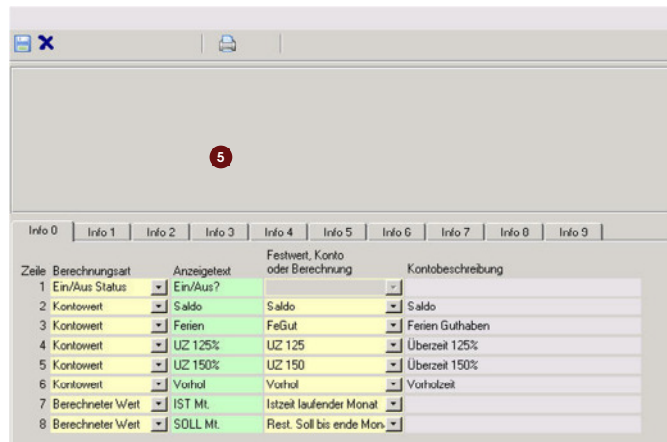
5

Info 0 | Info 1 | Info 2 | Info 3 | Info 4 | Info 5 | Info 6 | Info 7 | Info 8 | Info 9

| Zeile | Berechnungsart | Anzeigetext | Festwert, Konto oder Berechnung | Kontobeschreibung |
|---|---|---|---|---|
| 1 | Ein/Aus Status | Ein/Aus? | | |
| 2 | Kontowert | Saldo | Saldo | Saldo |
| 3 | Kontowert | Ferien | FeGut | Ferien Guthaben |
| 4 | Kontowert | UZ 125% | UZ 125 | Überzeit 125% |
| 5 | Kontowert | UZ 150% | UZ 150 | Überzeit 150% |
| 6 | Kontowert | Vorhol | Vorhol | Vorholzeit |
| 7 | Berechneter Wert | IST Mt. | Istzeit laufender Monat | |
| 8 | Berechneter Wert | SOLL Mt. | Rest. Soll bis ende Mon | |